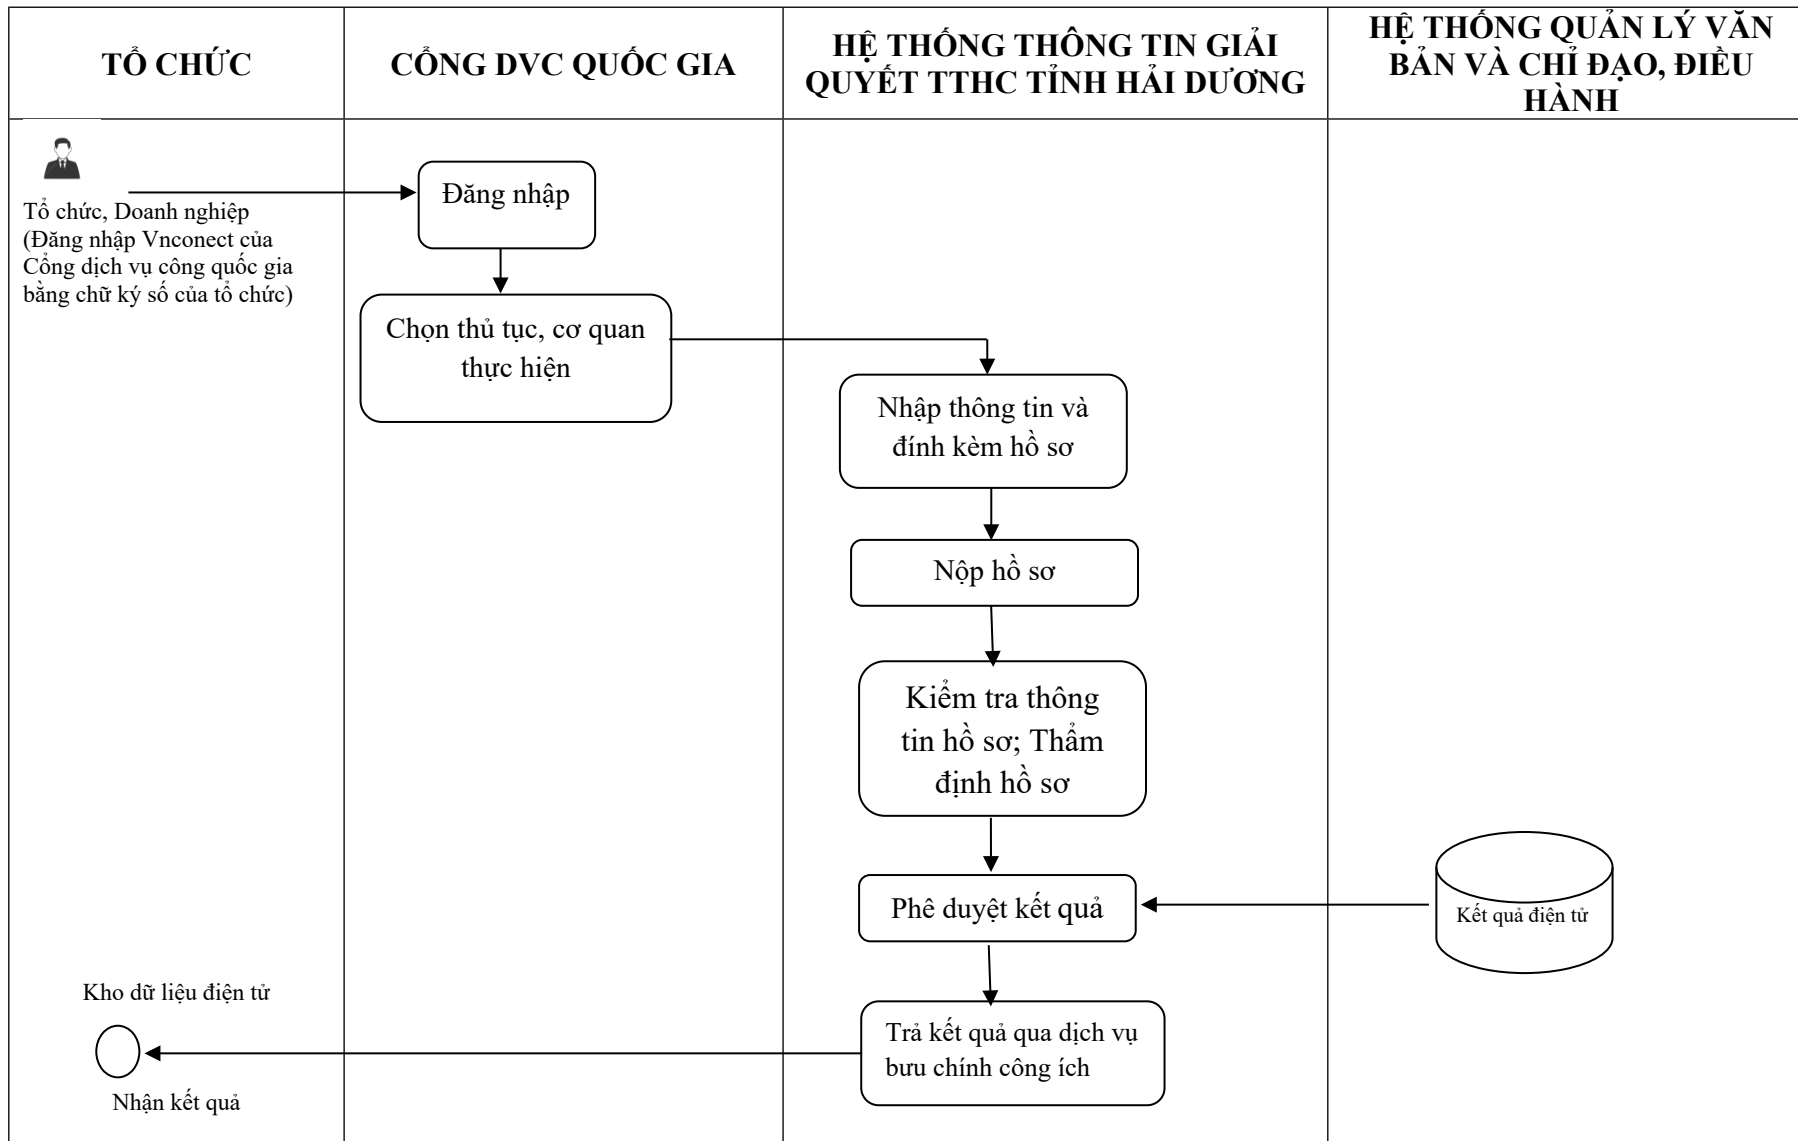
TỔ CHỨC

CỔNG DVC QUỐC GIA

HỆ THỐNG THÔNG TIN GIẢI QUYẾT TTHC TỈNH HẢI DƯƠNG

HỆ THỐNG QUẢN LÝ VĂN BẢN VÀ CHỈ ĐẠO, ĐIỀU HÀNH

Tổ chức, Doanh nghiệp (Đăng nhập Vnconect của Cổng dịch vụ công quốc gia bằng chữ ký số của tổ chức)

Đăng nhập

Chọn thủ tục, cơ quan thực hiện

Nhập thông tin và đính kèm hồ sơ

Nộp hồ sơ

Kiểm tra thông tin hồ sơ; Thẩm định hồ sơ

Phê duyệt kết quả

Kết quả điện tử

Kho dữ liệu điện tử

Trả kết quả qua dịch vụ bưu chính công ích

Nhận kết quả